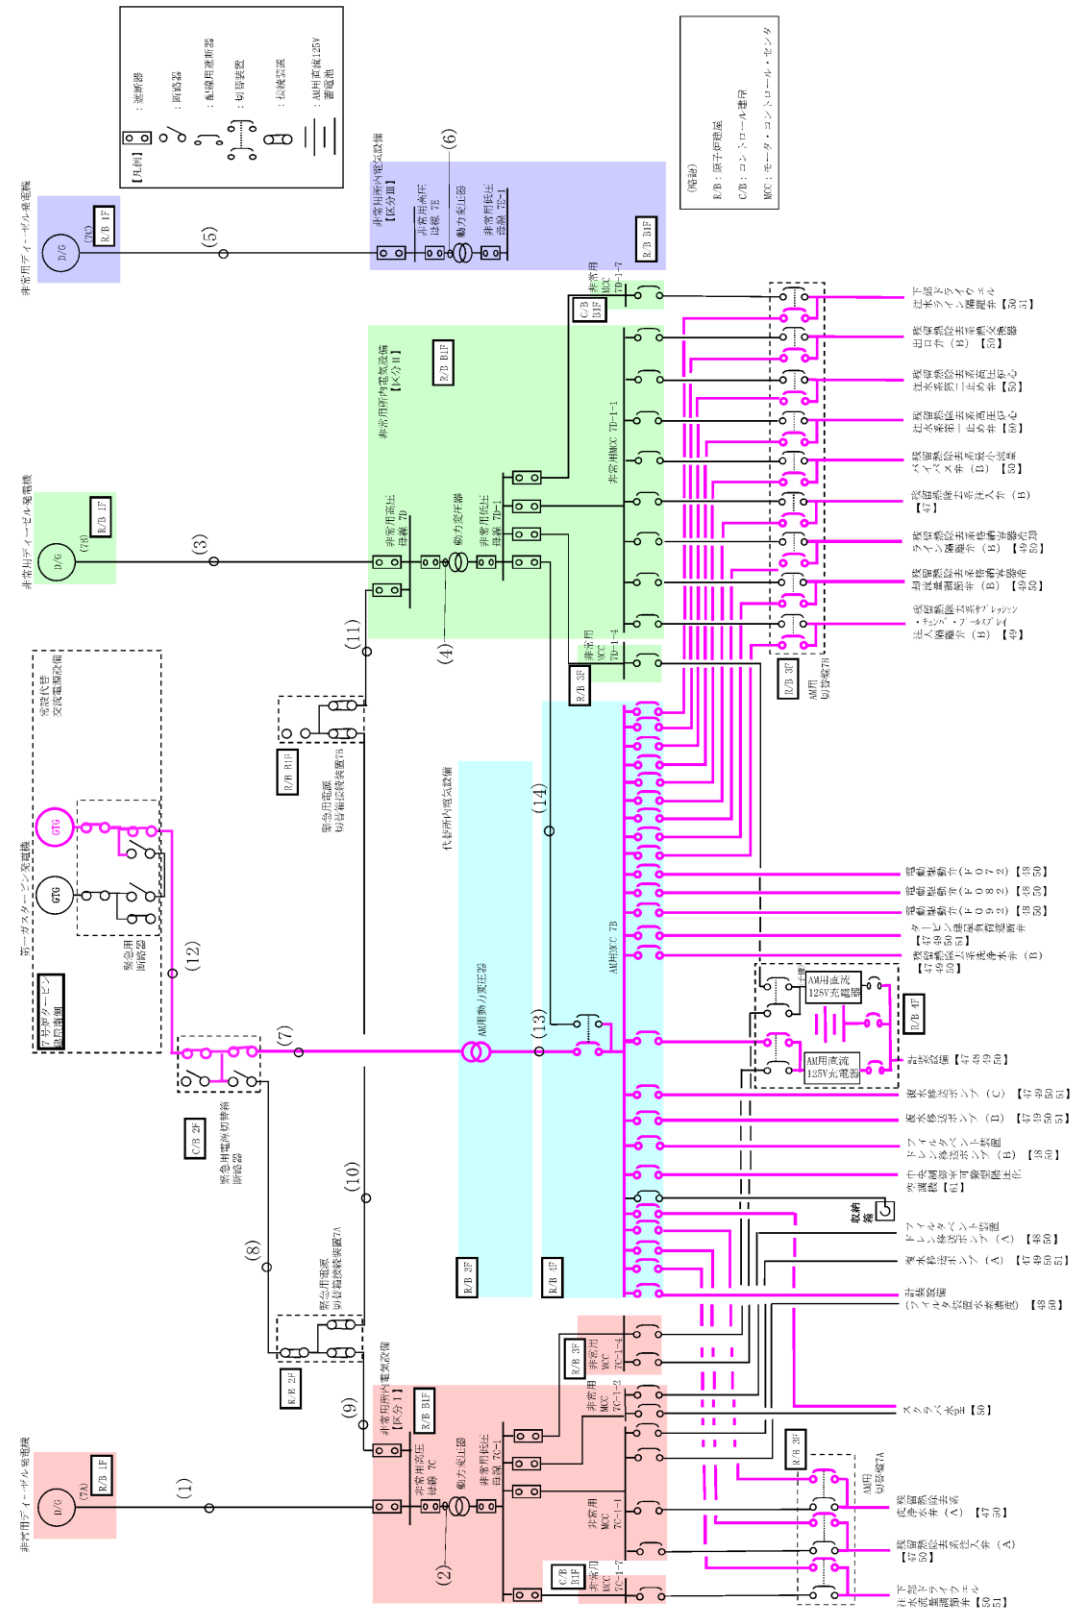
【凡例】
：遮断器
：断路器
：配線用遮断器
：切替装置
：接続装置
：AM用直流125V蓄電池

（略語）
R/B：原子炉建屋
C/B：コントロール建屋
MCC：モータ・コントロール・センタ

非常用ディーゼル発電機
D/G
(7C)
R/B 1F
(5)
非常用所内電気設備【区分Ⅲ】
非常用高圧母線 7E
動力変圧器
非常用低圧母線 7C-1
(6)
R/B B1F

非常用ディーゼル発電機
D/G
(7B)
R/B 1F
(3)
非常用所内電気設備【区分Ⅱ】
R/B B1F
非常用高圧母線 7D
動力変圧器
非常用低圧母線 7D-1
(4)
(11)
非常用MCC 7D-1-1
C/B B1F
非常用MCC 7D-1-7
R/B 3F
非常用MCC 7D-1-4
R/B 3F
AM用切替盤7B

第一ガスタービン発電機
GTG
GTG
緊急用断路器
7号炉タービン建屋東側
常設代替交流電源設備
緊急用電源切替箱接続装置7B
R/B B1F
代替所内電気設備
AM用動力変圧器
AM用MCC 7B
(14)
(13)
(12)
(7)
C/B 2F
緊急用電源切替箱断路器
(10)
(8)
緊急用電源切替箱接続装置7A
R/B 2F
(9)
R/B 3F
R/B 4F
R/B 4F
AM用直流125V充電器
AM用直流125V充電器

非常用ディーゼル発電機
D/G
(7A)
R/B 1F
(1)
非常用所内電気設備【区分Ⅰ】
R/B B1F
非常用高圧母線 7C
動力変圧器
非常用低圧母線 7C-1
(2)
非常用MCC 7C-1-1
C/B B1F
非常用MCC 7C-1-7
R/B 3F
非常用MCC 7C-1-4
非常用MCC 7C-1-2
R/B 3F
AM用切替盤7A

下部ドライウェル注水ライン隔離弁【50 51】
残留熱除去系洗浄水弁(B)【50】
残留熱除去系注水弁(B)【47 50】
残留熱除去系ヘッドスプレイ注入弁(B)【50】
残留熱除去系ポンプ出口弁(B)【47 49 50】
残留熱除去系熱交換器出口弁(B)【47 49 50】
高圧炉心注水系注入隔離弁(B)【47 49 50 51】
残留熱除去系注入弁(B)【47】
残留熱除去系洗浄水弁(B)【49 50】
残留熱除去系格納容器スプレイ隔離弁(B)【50】
残留熱除去系熱交換器冷却水出口弁【50】
電動駆動弁(F072)【18 50】
電動駆動弁(F082)【18 50】
電動駆動弁(F092)【18 50】
タービン建屋負荷遮断弁【47 49 50 51】
残留熱除去系洗浄水弁(B)【47 49 50】
計装設備【47 48 49 50】
復水移送ポンプ(C)【47 49 50 51】
復水移送ポンプ(B)【47 49 50 51】
ドライウェルベント装置ドレン移送ポンプ(B)【48】
中央制御室可搬型陽圧化空調機【61】
収納箱
ドライウェルベント装置ドレン移送ポンプ(A)【48 50】
復水移送ポンプ(A)【47 49 50 51】
計装設備
フィルタ装置水素濃度【48 50】
スクラバ水pH【50】
残留熱除去系洗浄水弁(A)【47 50】
残留熱除去系注入弁(A)【47 50】
下部ドライウェル注水流量調節弁【50 51】